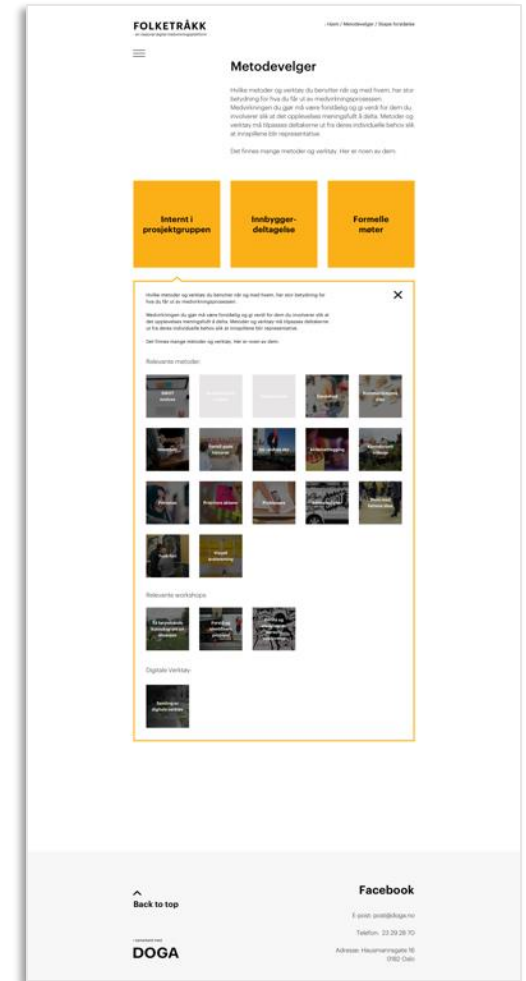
FOLKETRÅKK

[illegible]

Hjem / Metodevelger / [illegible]

Metodevelger

Hvilke metoder og verktøy du benytter når og med hvem, har stor betydning for hva du får ut av medvirkningsprosessen. Medvirkningen du gjør må være fornøyelig og gi verdi for dem du involverer slik at det oppleves meningsfullt å delta. Metoder og verktøy må tilpasses deltakerne ut fra deres individuelle behov slik at innspillene blir representative.

Det finnes mange metoder og verktøy. Her er noen av dem.

Internt i prosjektgruppen

Innbygger-deltagelse

Formelle møter

Hvilke metoder og verktøy du benytter når og med hvem, har stor betydning for hva du får ut av medvirkningsprosessen.

Medvirkningen du gjør må være fornøyelig og gi verdi for dem du involverer slik at det oppleves meningsfullt å delta. Metoder og verktøy må tilpasses deltakerne ut fra deres individuelle behov slik at innspillene blir representative.

Det finnes mange metoder og verktøy. Her er noen av dem.

Relevante metoder

SWOT analyse

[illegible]

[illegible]

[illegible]

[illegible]

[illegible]

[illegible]

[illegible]

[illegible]

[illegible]

Personas

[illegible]

Prototyper

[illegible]

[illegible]

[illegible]

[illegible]

Relevante workshops

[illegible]

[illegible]

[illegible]

Digitale Verktøy

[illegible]

Back to top

DOGA

Facebook

E-post: post@doga.no

Telefon: 23 29 28 70

Adresse: Hausmannsgate 16 0182 Oslo